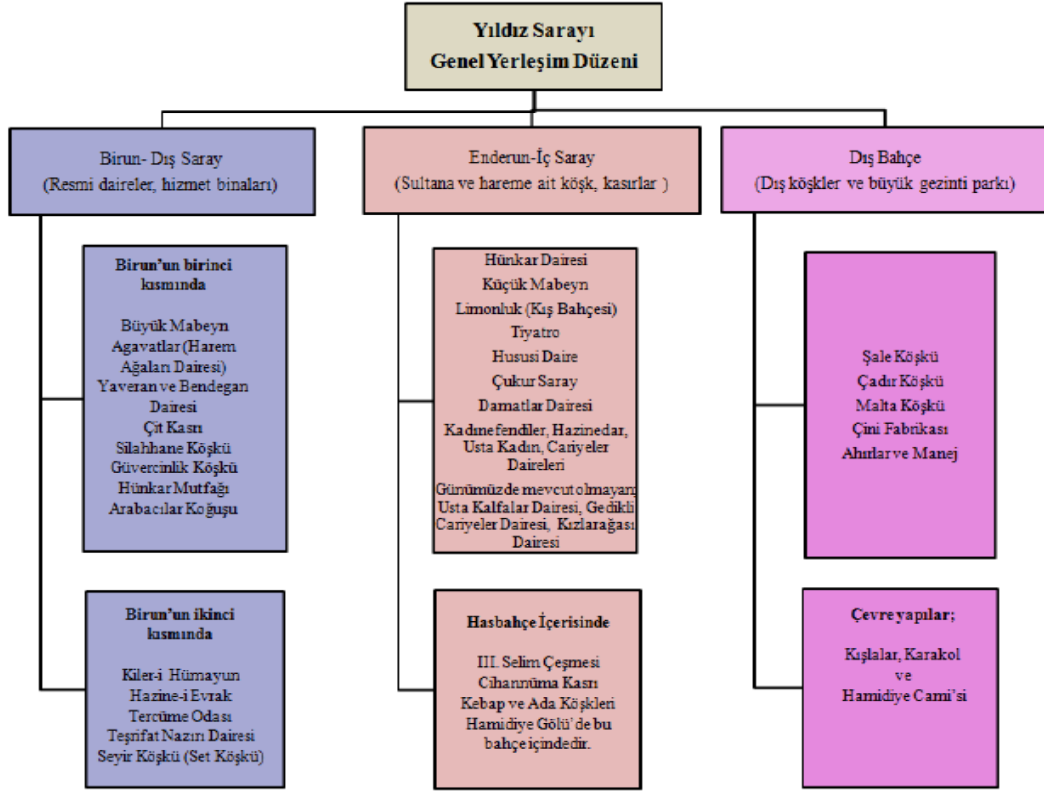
Yıldız Sarayı
Genel Yerleşim Düzeni

Birun- Dış Saray
(Resmi daireler, hizmet binaları)

Birun'un birinci kısmında

Büyük Mabeyn
Agavatlar (Harem Ağaları Dairesi)
Yaveran ve Bendegan Dairesi
Çit Kasrı
Silahhane Köşkü
Güvercinlik Köşkü
Hünkar Mutfağı
Arabacılar Koğuşu

Birun'un ikinci kısmında

Kiler-i Hümayun
Hazine-i Evrak
Tercüme Odası
Teşrifat Nazırı Dairesi
Seyir Köşkü (Set Köşkü)

Enderun-İç Saray
(Sultana ve hareme ait köşk, kasırlar )

Hünkar Dairesi
Küçük Mabeyn
Limonluk (Kış Bahçesi)
Tiyatro
Hususi Daire
Çukur Saray
Damatlar Dairesi
Kadınefendiler, Hazinedar, Usta Kadın, Cariyeler Daireleri
Günümüzde mevcut olmayan Usta Kalfalar Dairesi, Gedikli Cariyeler Dairesi, Kızlarağası Dairesi

Hasbahçe İçerisinde

III. Selim Çeşmesi
Cihannüma Kasrı
Kebap ve Ada Köşkleri
Hamidiye Gölü'de bu bahçe içindedir.

Dış Bahçe
(Dış köşkler ve büyük gezinti parkı)

Şale Köşkü
Çadır Köşkü
Malta Köşkü
Çini Fabrikası
Ahırlar ve Manej

Çevre yapılar;

Kışlalar, Karakol ve Hamidiye Cami'si